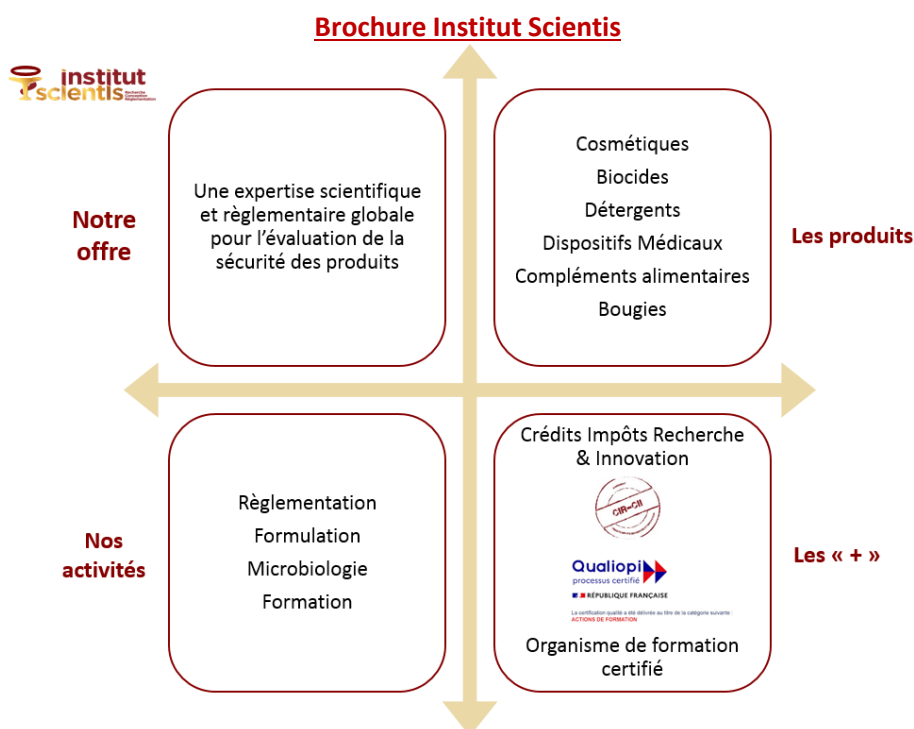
Brochure Institut Scientis

institut scientis
Recherche Conception Réglementation

Notre offre

Une expertise scientifique et règlementaire globale pour l'évaluation de la sécurité des produits

Cosmétiques
Biocides
Détergents
Dispositifs Médicaux
Compléments alimentaires
Bougies

Les produits

Nos activités

Règlementation
Formulation
Microbiologie
Formation

Crédits Impôts Recherche & Innovation

CIR-CII

Qualiopi
processus certifié
RÉPUBLIQUE FRANÇAISE
La certification qualité a été délivrée au titre de la catégorie suivante :
ACTIONS DE FORMATION

Organisme de formation certifié

Les « + »